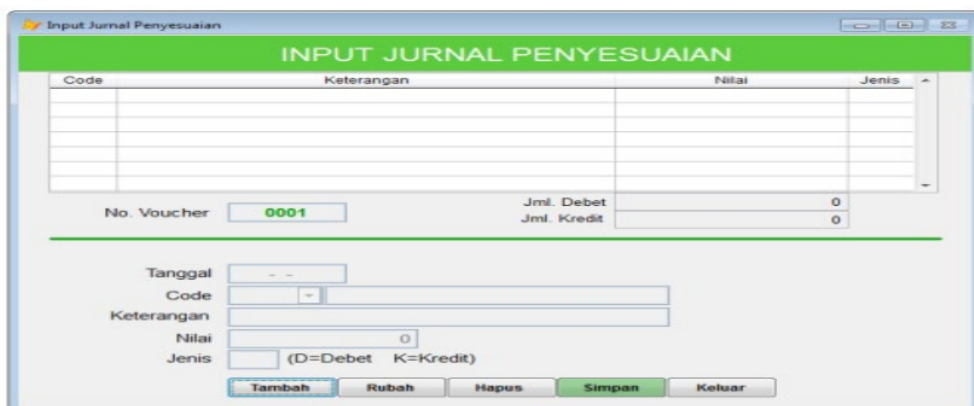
Input Jurnal Penyesuaian

INPUT JURNAL PENYESUAIAN

| Code | Keterangan | Nilai | Jenis |
|---|---|---|---|
| | | | |

No. Voucher 0001

Jml. Debet 0
Jml. Kredit 0

Tanggal - -
Code
Keterangan
Nilai 0
Jenis (D=Debet K=Kredit)

Tambah Rubah Hapus Simpan Keluar